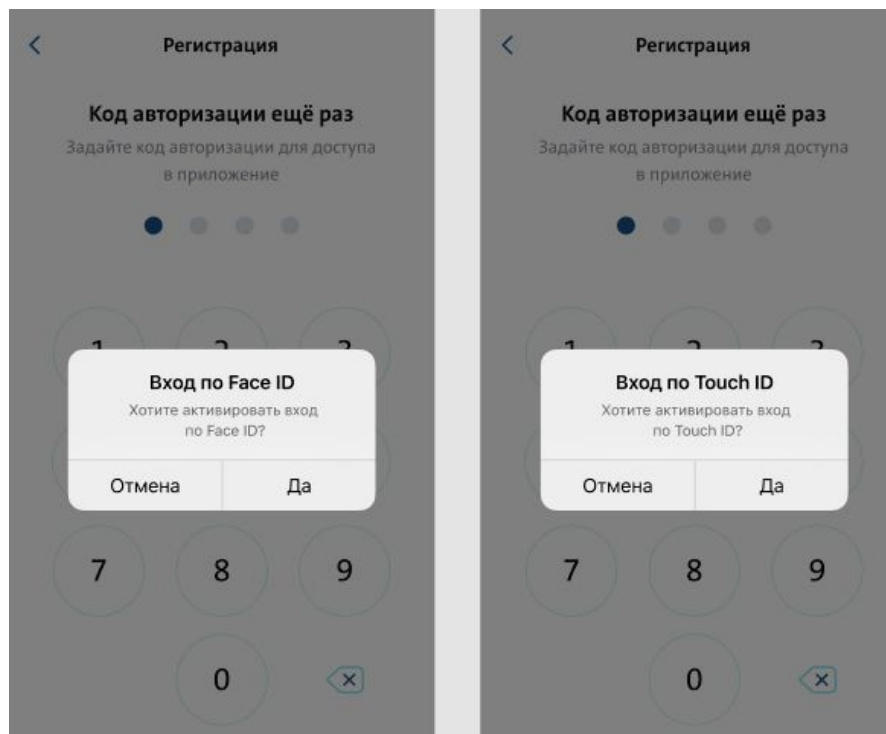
Регистрация

Код авторизации ещё раз

Задайте код авторизации для доступа в приложение

Вход по Face ID

Хотите активировать вход по Face ID?

Отмена

Да

7 8 9

0

Регистрация

Код авторизации ещё раз

Задайте код авторизации для доступа в приложение

Вход по Touch ID

Хотите активировать вход по Touch ID?

Отмена

Да

7 8 9

0